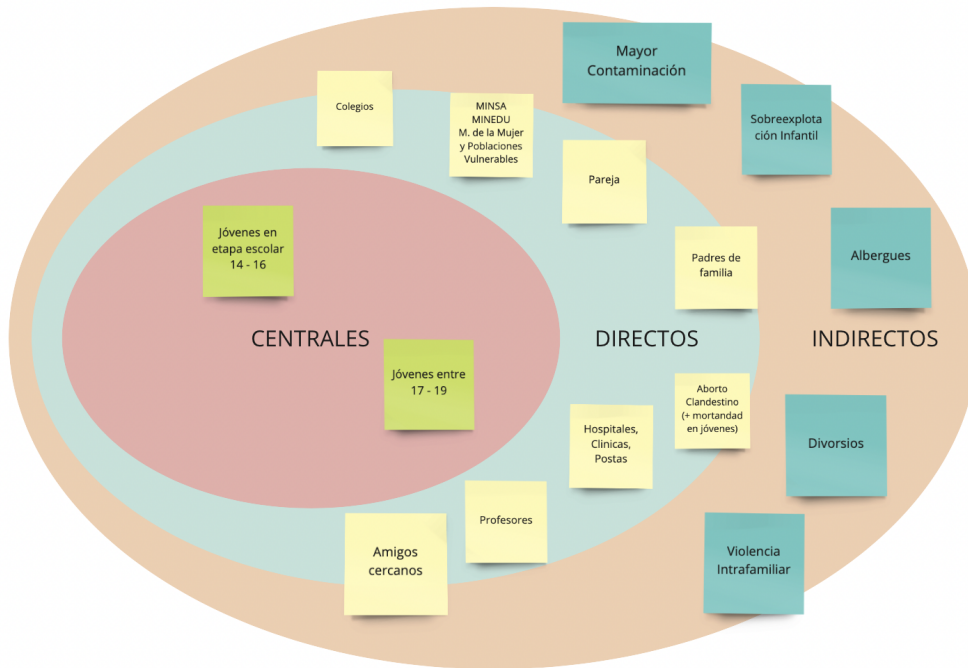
Colegios

MINSA
MINEDU
M. de la Mujer y Poblaciones Vulnerables

Mayor Contaminación

Sobreexplotación Infantil

Pareja

Jóvenes en etapa escolar 14 - 16

Padres de familia

Albergues

CENTRALES

DIRECTOS

INDIRECTOS

Jóvenes entre 17 - 19

Aborto Clandestino (+ mortandad en jóvenes)

Hospitales, Clinicas, Postas

Divorsios

Profesores

Amigos cercanos

Violencia Intrafamiliar